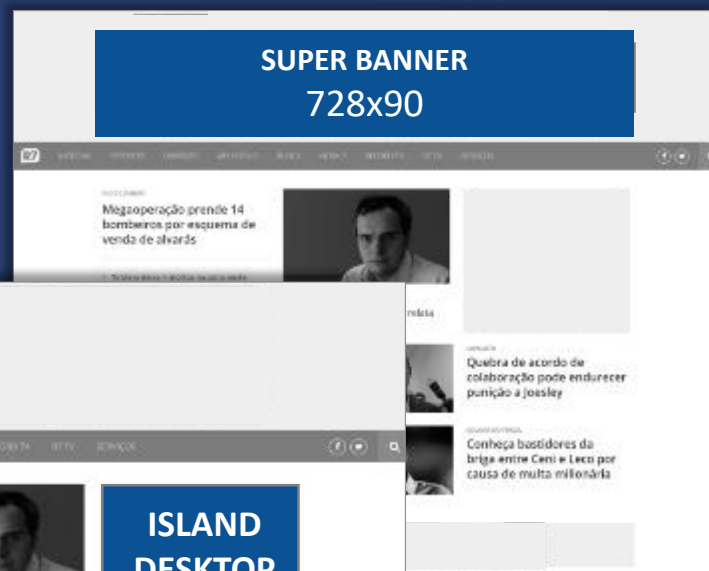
SUPER BANNER
728x90

Megaoperação prende 14 bombeiros por esquema de venda de alvarás

relata

Quebra de acordo de colaboração pode endurecer punição a Joesley

Conheça bastidores da briga entre Ceni e Leco por causa de multa milionária

ISLAND
DESKTOP